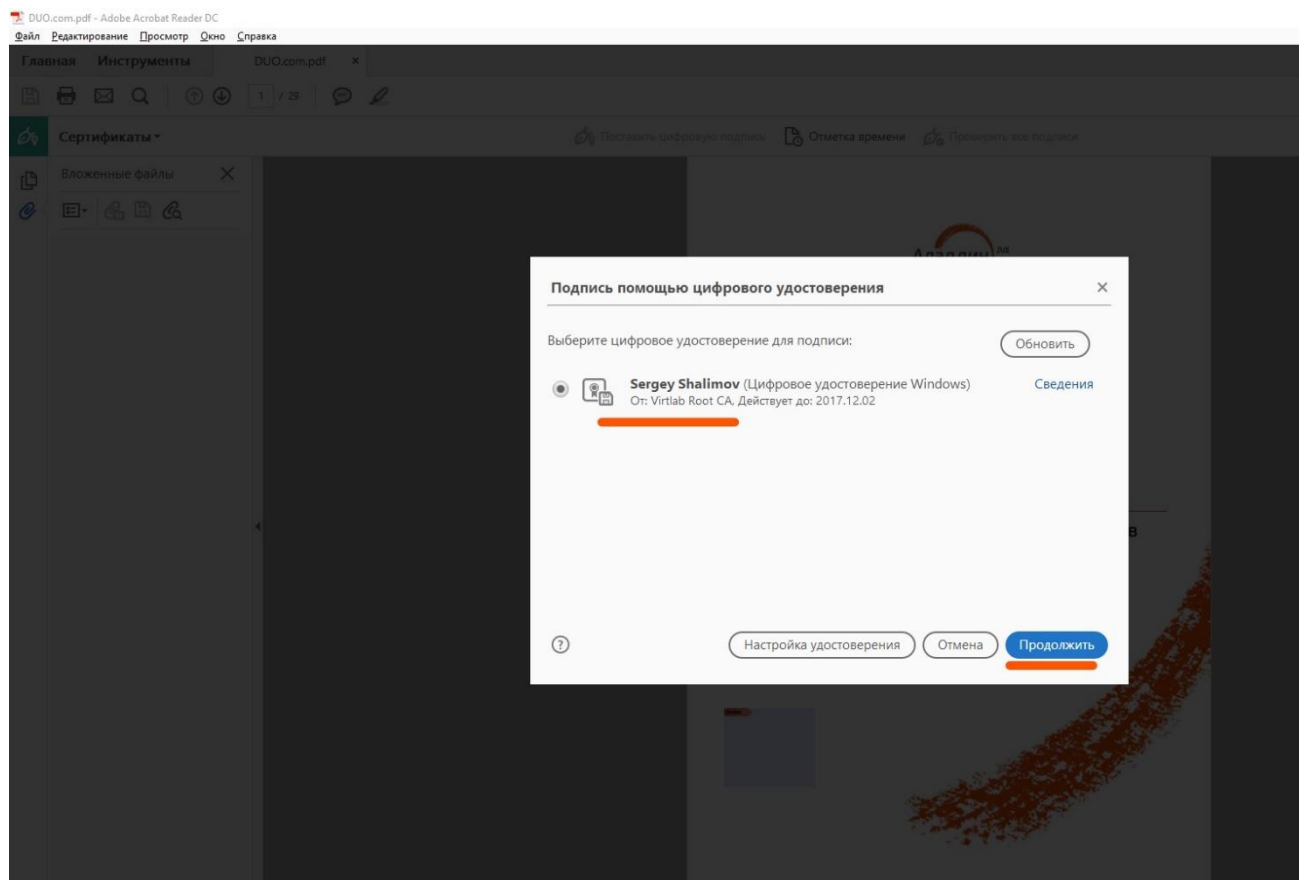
DUO.com.pdf - Adobe Acrobat Reader DC
Файл Редактирование Просмотр Окно Справка
Главная Инструменты DUO.com.pdf ×
1 / 29
Сертификаты
Поставить цифровую подпись Отметка времени Проверить все подписи
Вложенные файлы ×

Подпись помощью цифрового удостоверения ×

Выберите цифровое удостоверение для подписи: Обновить

Sergey Shalimov (Цифровое удостоверение Windows) Сведения
От: Virtlab Root CA, Действует до: 2017.12.02

Настройка удостоверения Отмена Продолжить